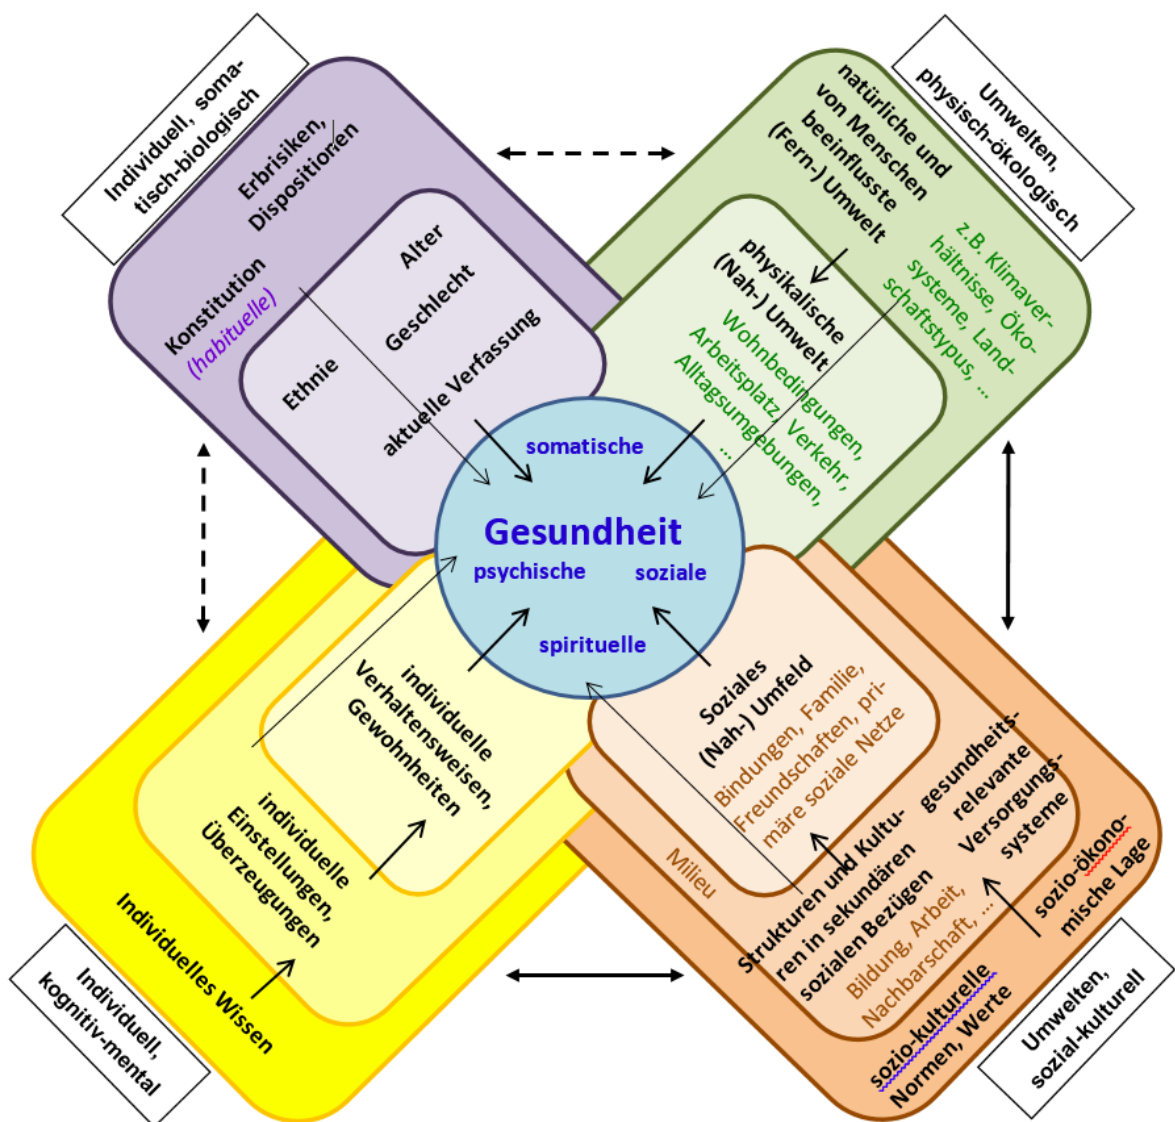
Individuell, somatisch-biologisch

Erbrisiken, Dispositionen

Konstitution (habituelle)

Alter

Geschlecht

Ethnie

aktuelle Verfassung

Umwelten, physisch-ökologisch

natürliche und von Menschen beeinflusste (Fern-) Umwelt

z.B. Klimaverhältnisse, Ökosysteme, Landschaftstypus, ...

physikalische (Nah-) Umwelt

Wohnbedingungen, Arbeitsplatz, Verkehr, Alltagsumgebungen, ...

somatische

Gesundheit

psychische

soziale

spirituelle

individuelle Verhaltensweisen, Gewohnheiten

individuelle Einstellungen, Überzeugungen

Individuelles Wissen

Individuell, kognitiv-mental

Soziales (Nah-) Umfeld

Bindungen, Familie, Freundschaften, primäre soziale Netze

Milieu

Strukturen und Kulturen in sekundären sozialen Bezügen

Bildung, Arbeit, Nachbarschaft, ...

gesundheitsrelevante Versorgungssysteme

sozio-ökonomische Lage

sozio-kulturelle Normen, Werte

Umwelten, sozial-kulturell